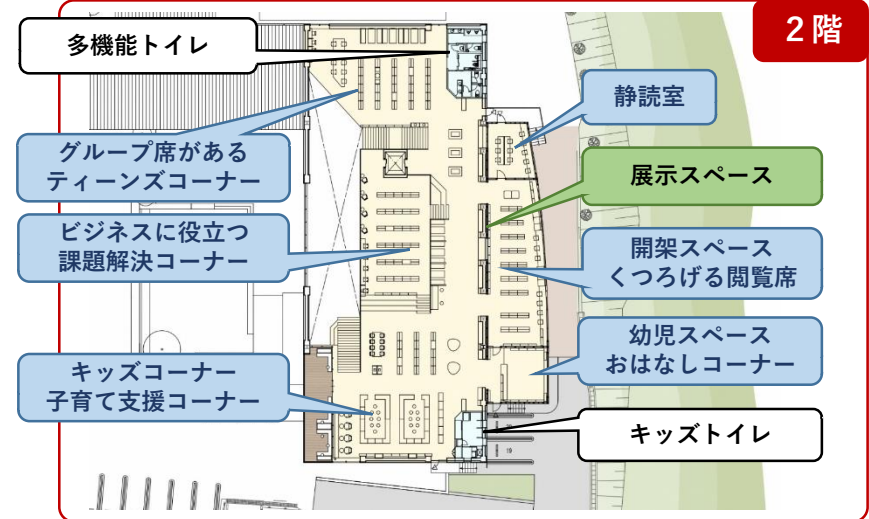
2階

多機能トイレ

静読室

グループ席がある
ティーンズコーナー

展示スペース

ビジネスに役立つ
課題解決コーナー

開架スペース
くつろげる閲覧席

幼児スペース
おはなしコーナー

キッズコーナー
子育て支援コーナー

キッズトイレ